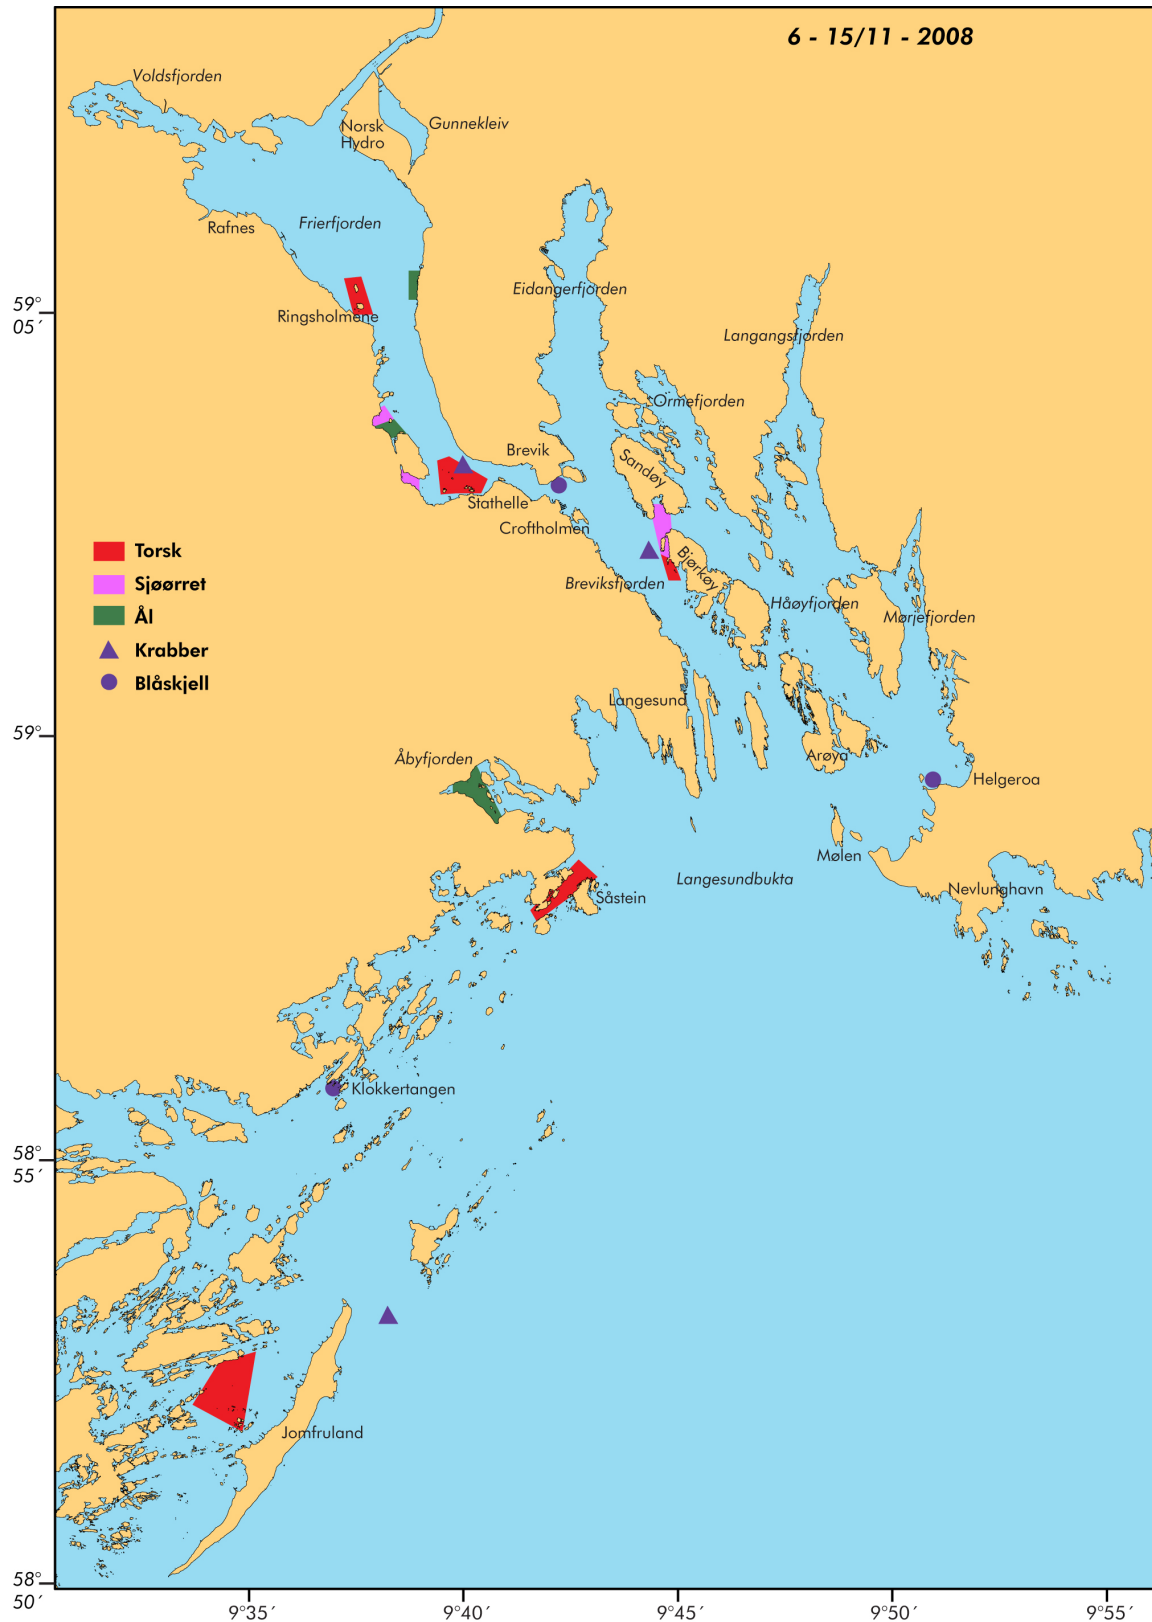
6 - 15/11 - 2008

Voldsfjorden
Norsk Hydro
Gunnekleiv
Rafnes
Frierfjorden
Ringsholmene
Eidangerfjorden
Langangsfjorden
Ormefjorden
Brevik
Sandøy
Stathelle
Croftholmen
Bjørkøy
Breviksfjorden
Håøyfjorden
Mørjefjorden
Langesund
Arøya
Helgeroa
Åbyfjorden
Mølen
Langesundbukta
Nevlunghavn
Såstein
Klokkertangen
Jomfruland

Torsk
Sjøørret
Ål
Krabber
Blåskjell

59° 05′
59°
58° 55′
58° 50′
9°35′
9°40′
9°45′
9°50′
9°55′